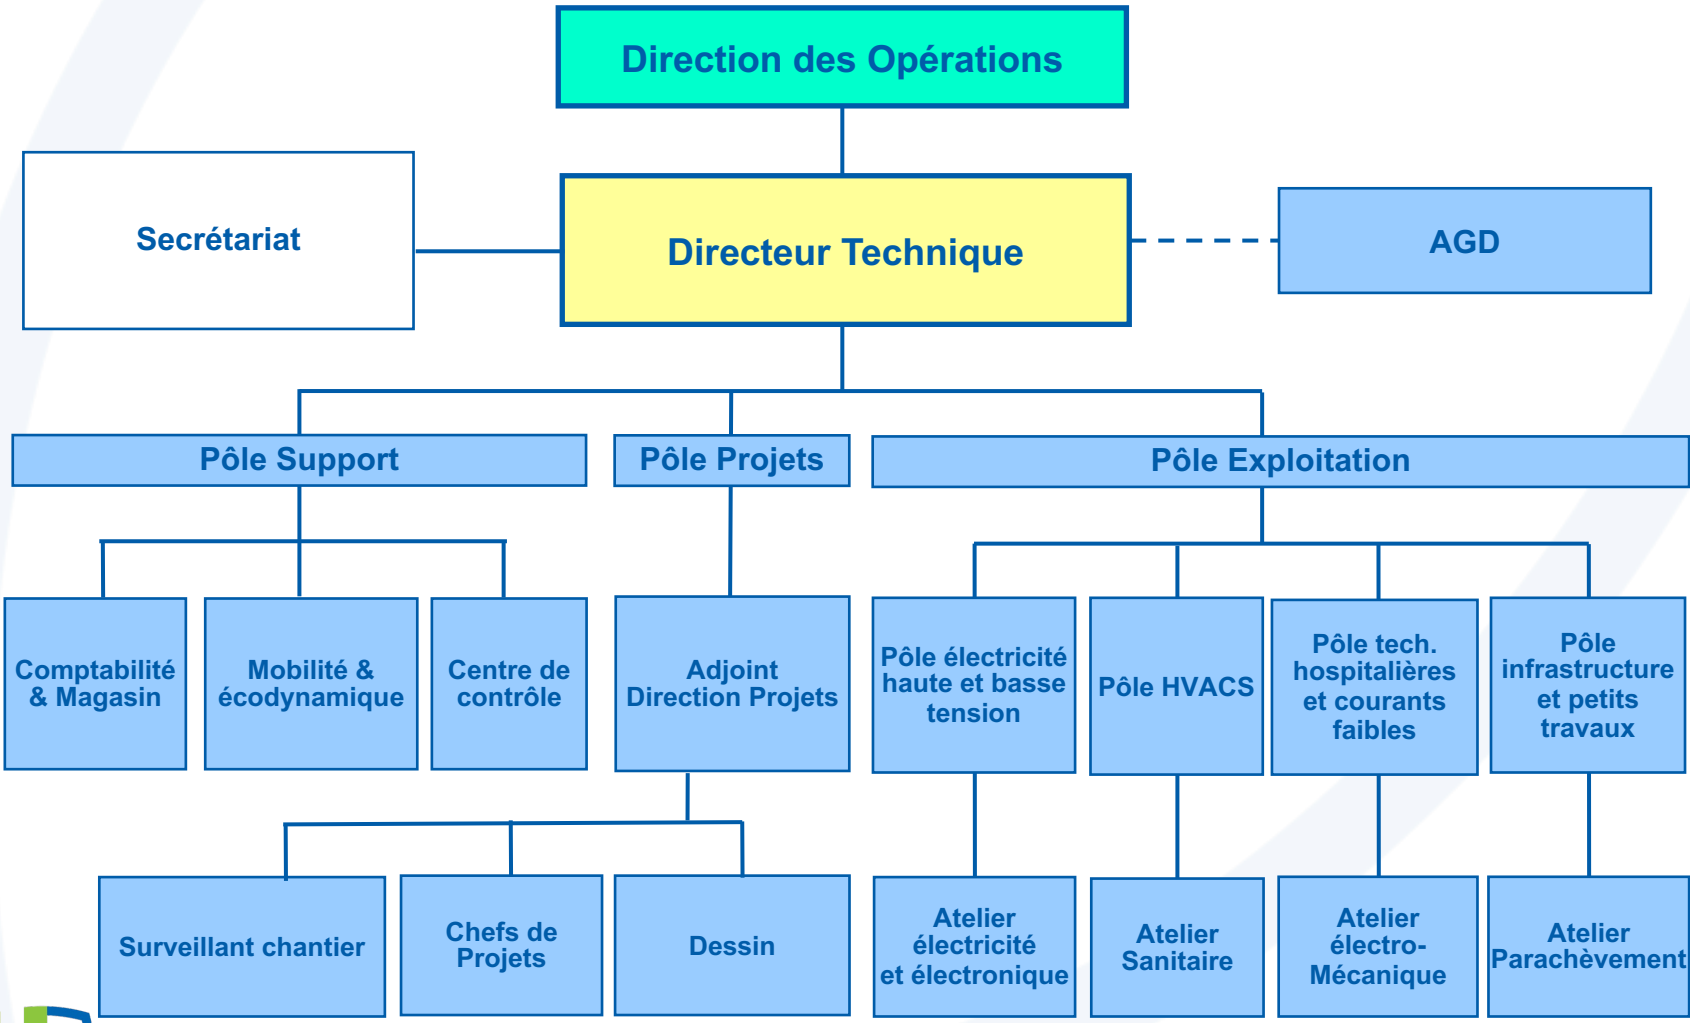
Direction des Opérations

Secrétariat

Directeur Technique

AGD

Pôle Support

Pôle Projets

Pôle Exploitation

Comptabilité & Magasin

Mobilité & écodynamique

Centre de contrôle

Adjoint Direction Projets

Pôle électricité haute et basse tension

Pôle HVACS

Pôle tech. hospitalières et courants faibles

Pôle infrastructure et petits travaux

Surveillant chantier

Chefs de Projets

Dessin

Atelier électricité et électronique

Atelier Sanitaire

Atelier électro-Mécanique

Atelier Parachèvement